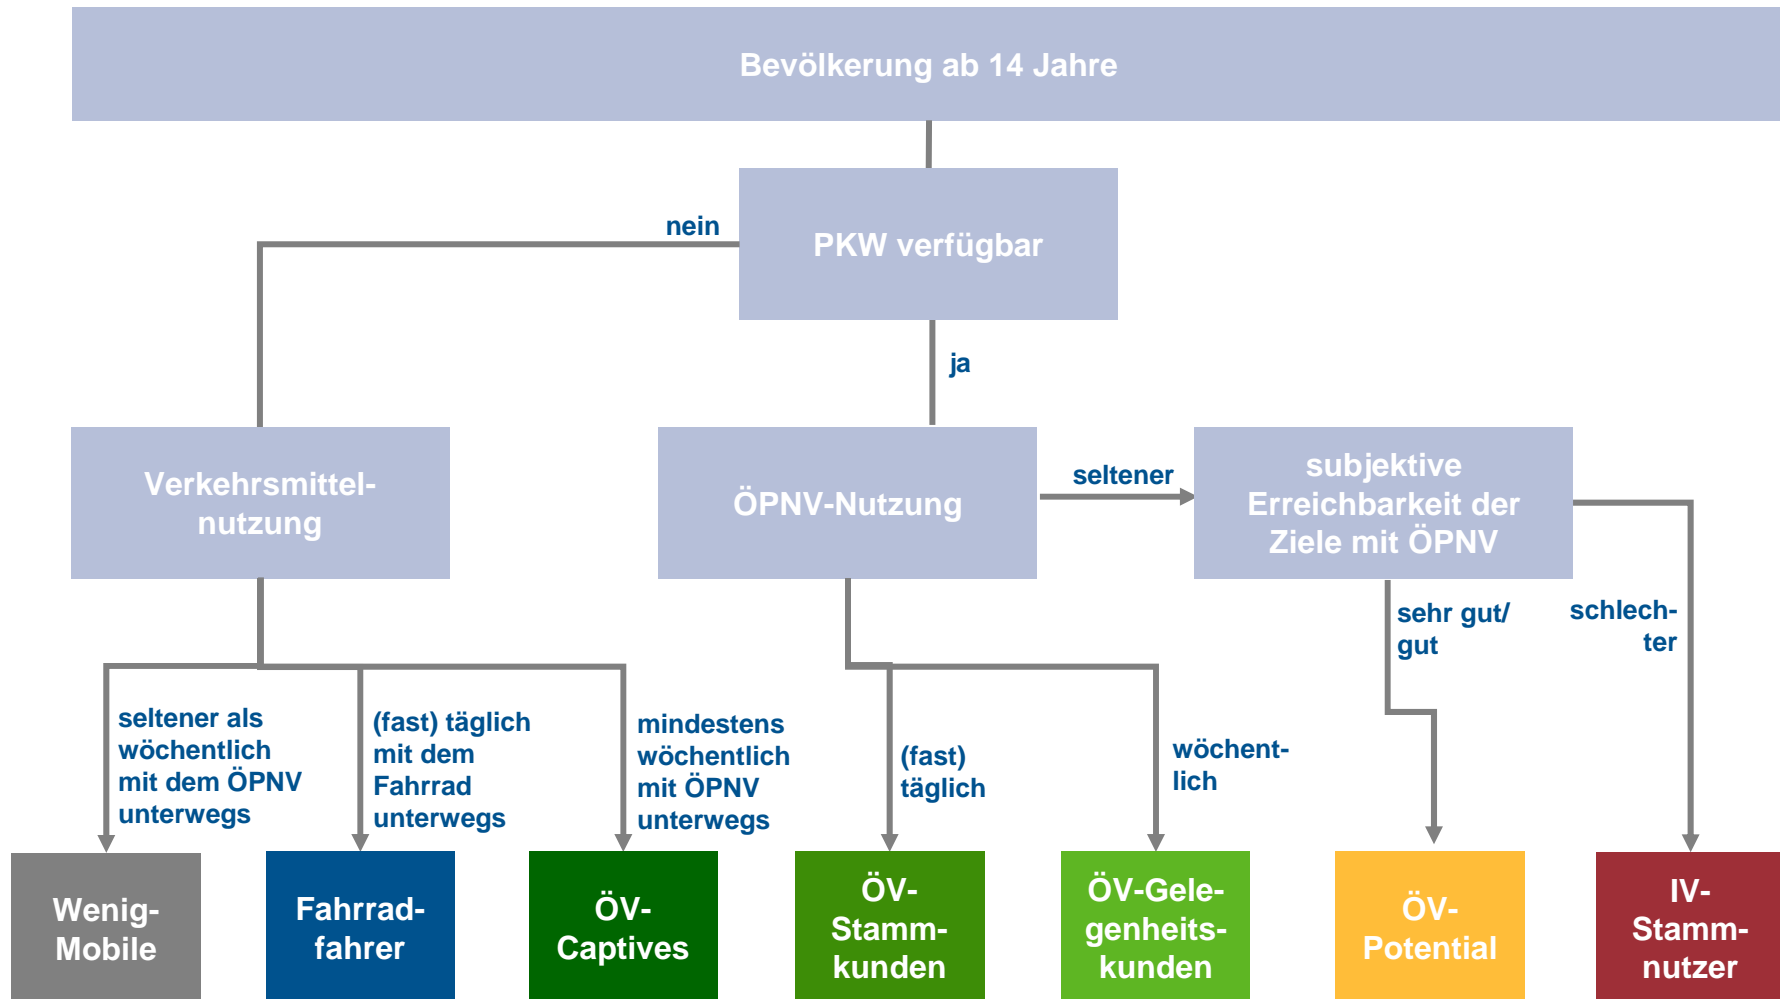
Bevölkerung ab 14 Jahre

nein

PKW verfügbar

ja

Verkehrsmittelnutzung

ÖPNV-Nutzung

seltener

subjektive Erreichbarkeit der Ziele mit ÖPNV

sehr gut/ gut

schlechter

seltener als wöchentlich mit dem ÖPNV unterwegs

(fast) täglich mit dem Fahrrad unterwegs

mindestens wöchentlich mit ÖPNV unterwegs

(fast) täglich

wöchentlich

Wenig-Mobile

Fahrradfahrer

ÖV-Captives

ÖV-Stammkunden

ÖV-Gelegenheitskunden

ÖV-Potential

IV-Stammnutzer